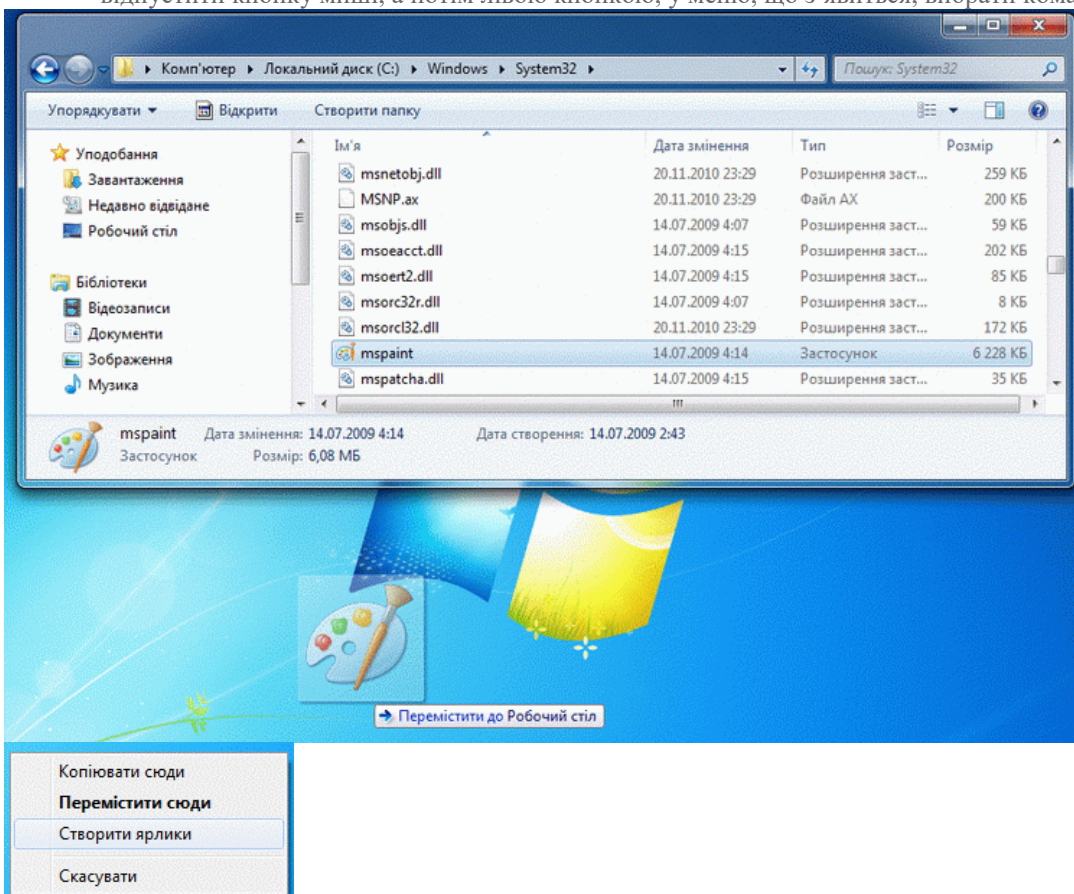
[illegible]

Комп'ютер ▸ Локальний диск (C:) ▸ Windows ▸ System32 ▸

Пошук: System32

Упорядкувати ▾ Відкрити Створити папку

Уподобання
Завантаження
Недавно відвідане
Робочий стіл

Бібліотеки
Відеозаписи
Документи
Зображення
Музика

| Ім'я | Дата змінення | Тип | Розмір |
|---|---|---|---|
| msnetobj.dll | 20.11.2010 23:29 | Розширення заст... | 259 КБ |
| MSNP.ax | 20.11.2010 23:29 | Файл AX | 200 КБ |
| msobjs.dll | 14.07.2009 4:07 | Розширення заст... | 59 КБ |
| msoeacct.dll | 14.07.2009 4:15 | Розширення заст... | 202 КБ |
| msoert2.dll | 14.07.2009 4:15 | Розширення заст... | 85 КБ |
| msorc32r.dll | 14.07.2009 4:07 | Розширення заст... | 8 КБ |
| msorcl32.dll | 20.11.2010 23:29 | Розширення заст... | 172 КБ |
| mspaint | 14.07.2009 4:14 | Застосунок | 6 228 КБ |
| mspatcha.dll | 14.07.2009 4:15 | Розширення заст... | 35 КБ |

mspaint Дата змінення: 14.07.2009 4:14 Дата створення: 14.07.2009 2:43
Застосунок Розмір: 6,08 МБ

Перемістити до Робочий стіл

Копіювати сюди
Перемістити сюди
Створити ярлики
Скасувати